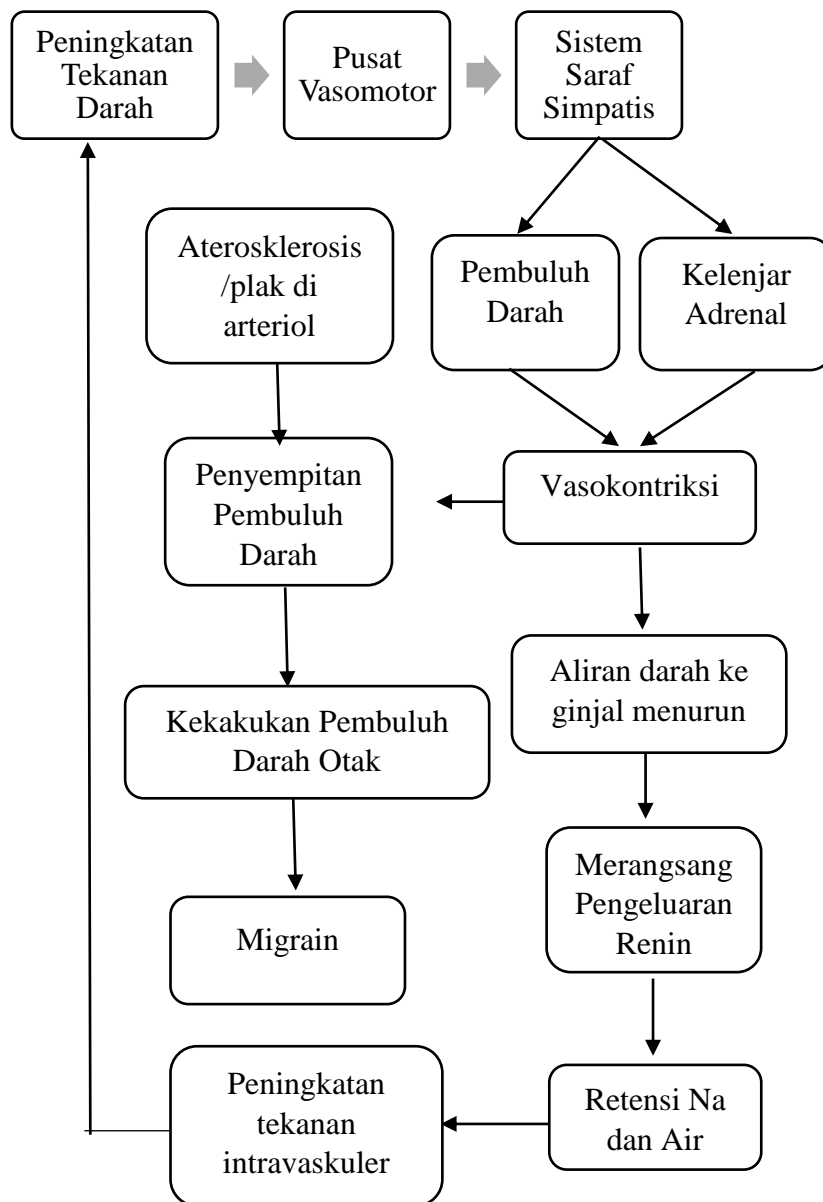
Peningkatan Tekanan Darah

Pusat Vasomotor

Sistem Saraf Simpatis

Aterosklerosis /plak di arteriol

Pembuluh Darah

Kelenjar Adrenal

Penyempitan Pembuluh Darah

Vasokontriksi

Aliran darah ke ginjal menurun

Kekakukan Pembuluh Darah Otak

Merangsang Pengeluaran Renin

Migrain

Peningkatan tekanan intravaskuler

Retensi Na dan Air